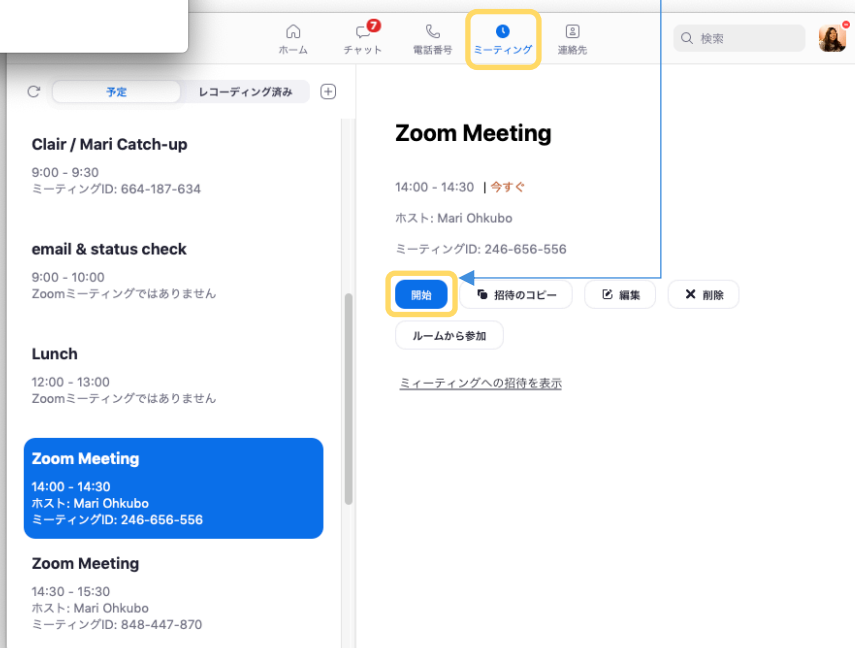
ホーム
7
チャット
電話番号
ミーティング
連絡先
検索

予定
レコーディング済み

Clair / Mari Catch-up
9:00 - 9:30
ミーティングID: 664-187-634

email & status check
9:00 - 10:00
Zoomミーティングではありません

Lunch
12:00 - 13:00
Zoomミーティングではありません

Zoom Meeting
14:00 - 14:30
ホスト: Mari Ohkubo
ミーティングID: 246-656-556

Zoom Meeting
14:30 - 15:30
ホスト: Mari Ohkubo
ミーティングID: 848-447-870

Zoom Meeting

14:00 - 14:30 | 今すぐ

ホスト: Mari Ohkubo

ミーティングID: 246-656-556

開始
招待のコピー
編集
削除
ルームから参加

ミーティングへの招待を表示